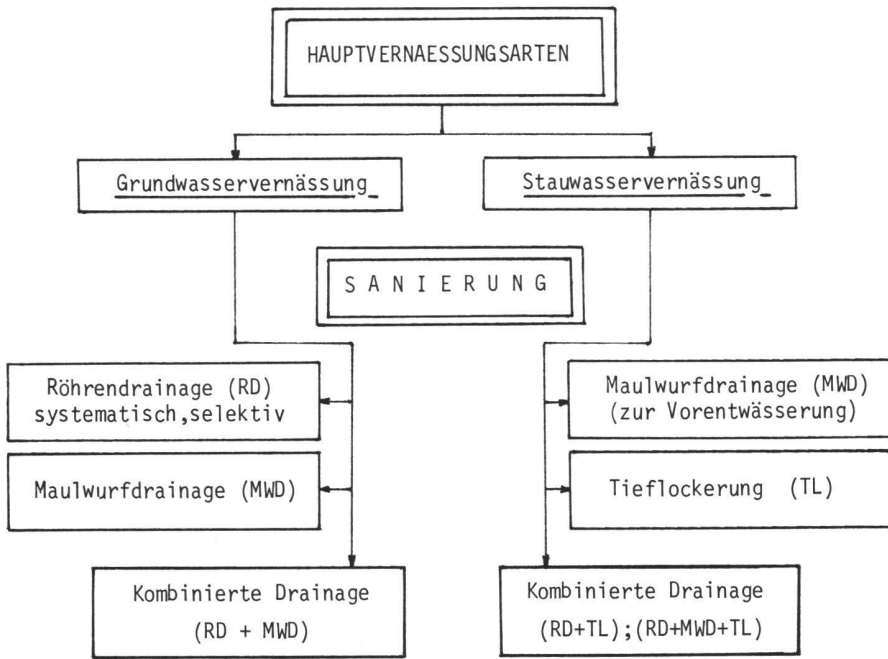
HAUPTVERNAESSUNGSARTEN

Grundwasservernässung

Stauwasservernässung

SANIERUNG

Röhrendrainage (RD) systematisch,selektiv

Maulwurfdrainage (MWD)

Kombinierte Drainage (RD + MWD)

Maulwurfdrainage (MWD) (zur Vorentwässerung)

Tieflockerung (TL)

Kombinierte Drainage (RD+TL);(RD+MWD+TL)